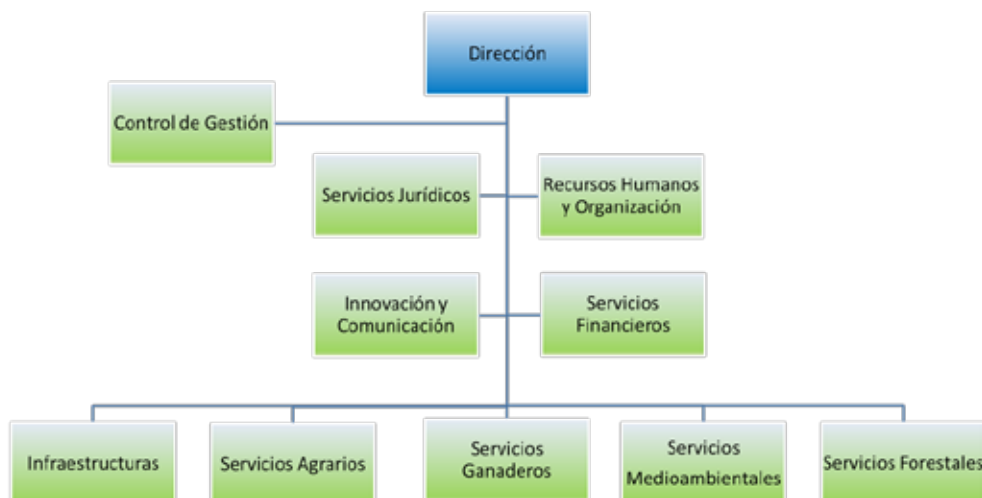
Dirección

Control de Gestión

Servicios Jurídicos

Recursos Humanos y Organización

Innovación y Comunicación

Servicios Financieros

Infraestructuras

Servicios Agrarios

Servicios Ganaderos

Servicios Medioambientales

Servicios Forestales